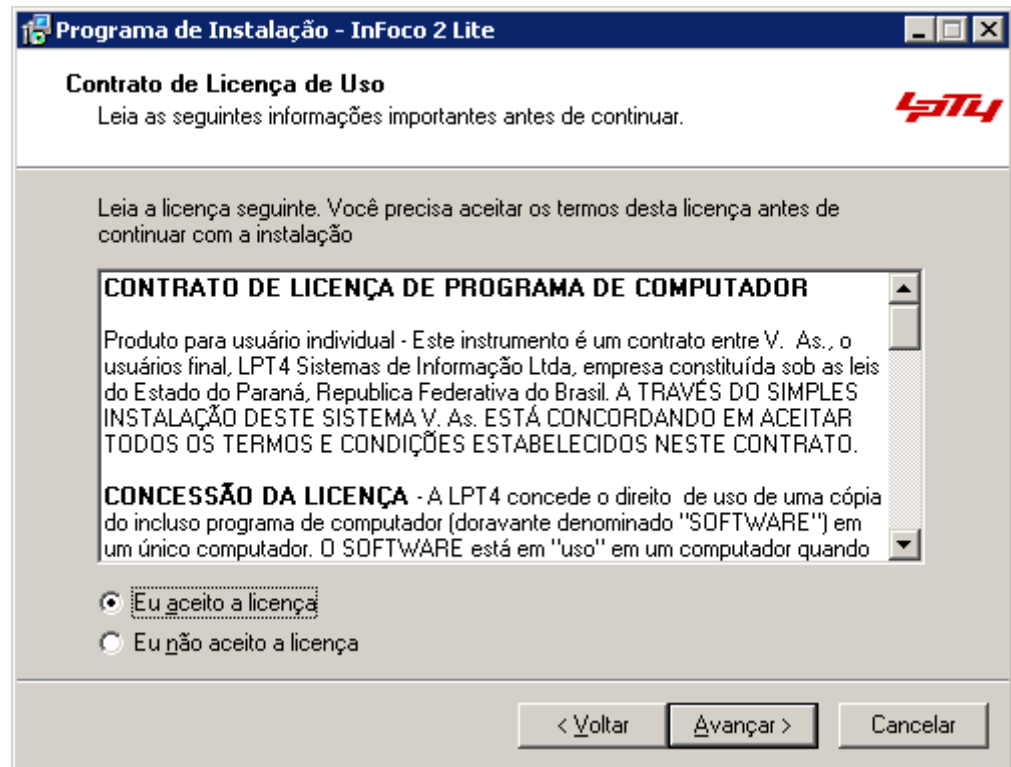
Programa de Instalação - InFoco 2 Lite

Contrato de Licença de Uso

Leia as seguintes informações importantes antes de continuar.

lpt4

Leia a licença seguinte. Você precisa aceitar os termos desta licença antes de continuar com a instalação

CONTRATO DE LICENÇA DE PROGRAMA DE COMPUTADOR

Produto para usuário individual - Este instrumento é um contrato entre V. As., o usuários final, LPT4 Sistemas de Informação Ltda, empresa constituída sob as leis do Estado do Paraná, Republica Federativa do Brasil. A TRAVÉS DO SIMPLES INSTALAÇÃO DESTE SISTEMA V. As. ESTÁ CONCORDANDO EM ACEITAR TODOS OS TERMOS E CONDIÇÕES ESTABELECIDOS NESTE CONTRATO.

CONCESSÃO DA LICENÇA - A LPT4 concede o direito de uso de uma cópia do incluso programa de computador (doravante denominado "SOFTWARE") em um único computador. O SOFTWARE está em "uso" em um computador quando

Eu aceito a licença

Eu não aceito a licença

< Voltar

Avançar >

Cancelar